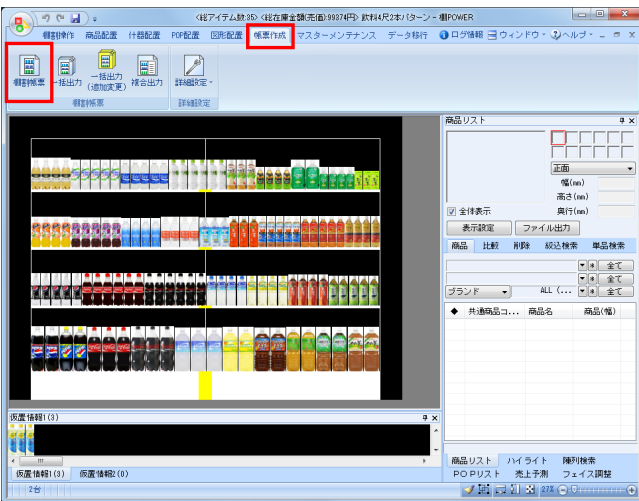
<総アイテム数:35> <総在庫金額(売価):99874円> 飲料4尺2本パターン - 棚POWER

棚割操作 商品配置 什器配置 POP配置 図形配置 帳票作成 マスターメンテナンス データ移行 ログ情報 ウィンドウ ヘルプ

個別帳票 一括出力 一括出力(追加変更) 複合出力 詳細設定
個別帳票 詳細設定

商品リスト
正面
幅(mm)
高さ(mm)
奥行(mm)
全体表示
表示設定 ファイル出力
商品 比較 削除 絞込検索 単品検索
全て
全て
ブランド ALL (... 全て
◆ 共通商品コ... 商品名 商品(幅)

仮置情報1(3)
仮置情報1(3) 仮置情報2(0)

商品リスト ハイライト 陳列検索
POPリスト 売上予測 フェイス調整

2台
27%